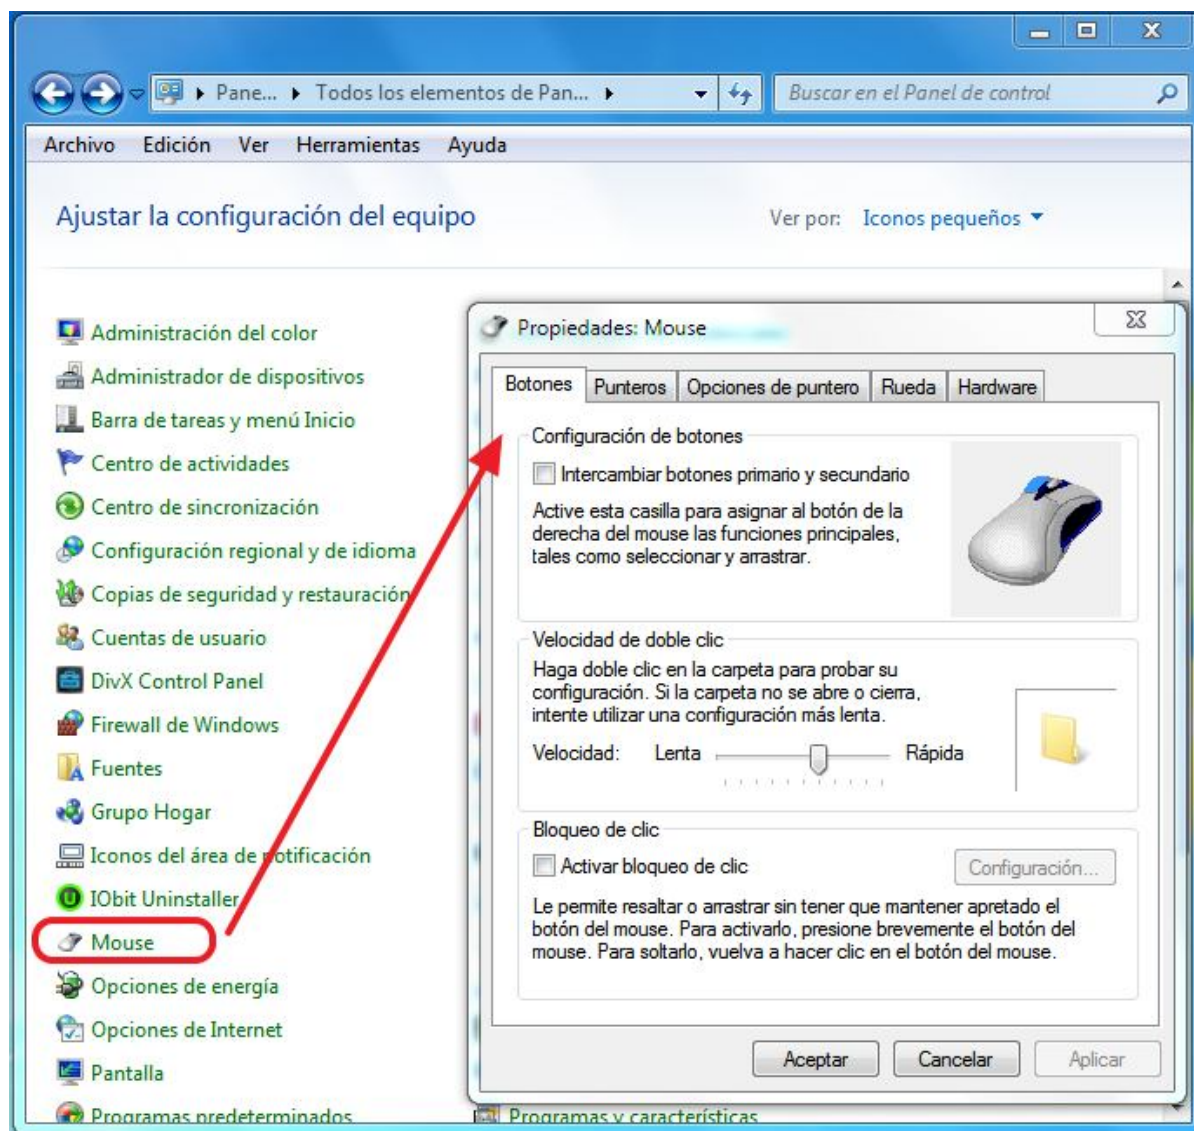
Pane... Todos los elementos de Pan...

Buscar en el Panel de control

Archivo Edición Ver Herramientas Ayuda

Ajustar la configuración del equipo

Ver por: Iconos pequeños

Administración del color
Administrador de dispositivos
Barra de tareas y menú Inicio
Centro de actividades
Centro de sincronización
Configuración regional y de idioma
Copias de seguridad y restauración
Cuentas de usuario
DivX Control Panel
Firewall de Windows
Fuentes
Grupo Hogar
Iconos del área de notificación
IObit Uninstaller
Mouse
Opciones de energía
Opciones de Internet
Pantalla
Programas predeterminados

Propiedades: Mouse

Botones Punteros Opciones de puntero Rueda Hardware

Configuración de botones

Intercambiar botones primario y secundario

Active esta casilla para asignar al botón de la derecha del mouse las funciones principales, tales como seleccionar y arrastrar.

Velocidad de doble clic

Haga doble clic en la carpeta para probar su configuración. Si la carpeta no se abre o cierra, intente utilizar una configuración más lenta.

Velocidad: Lenta Rápida

Bloqueo de clic

Activar bloqueo de clic

Configuración...

Le permite resaltar o arrastrar sin tener que mantener apretado el botón del mouse. Para activarlo, presione brevemente el botón del mouse. Para soltarlo, vuelva a hacer clic en el botón del mouse.

Aceptar Cancelar Aplicar

Programas y características